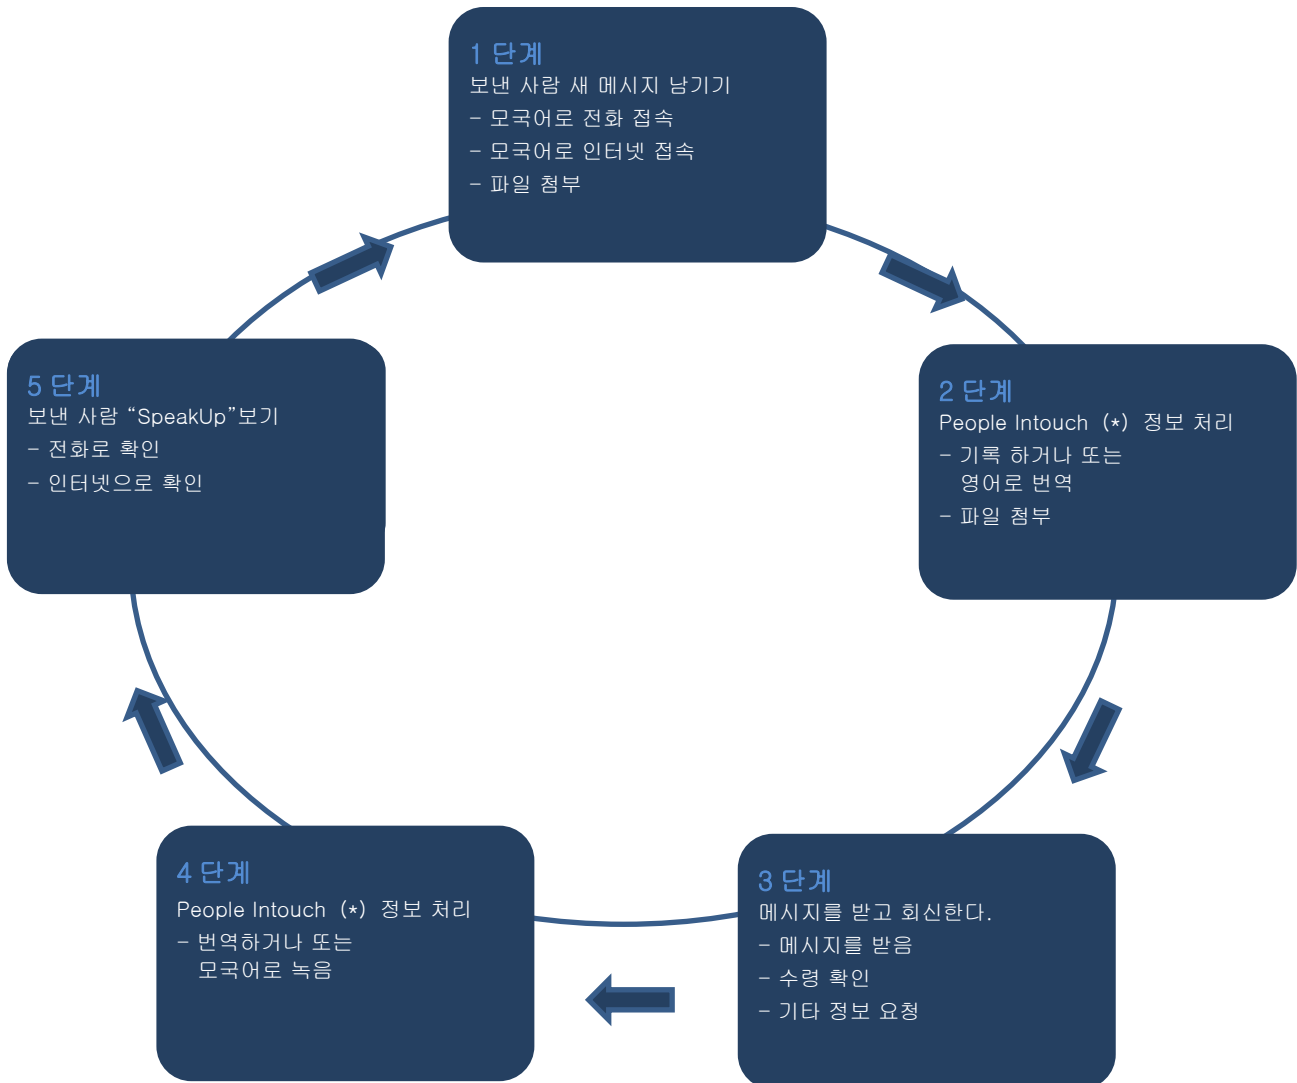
1 단계
보낸 사람 새 메시지 남기기
– 모국어로 전화 접속
– 모국어로 인터넷 접속
– 파일 첨부

2 단계
People Intouch (*) 정보 처리
– 기록 하거나 또는 영어로 번역
– 파일 첨부

3 단계
메시지를 받고 회신한다.
– 메시지를 받음
– 수령 확인
– 기타 정보 요청

4 단계
People Intouch (*) 정보 처리
– 번역하거나 또는 모국어로 녹음

5 단계
보낸 사람 “SpeakUp”보기
– 전화로 확인
– 인터넷으로 확인